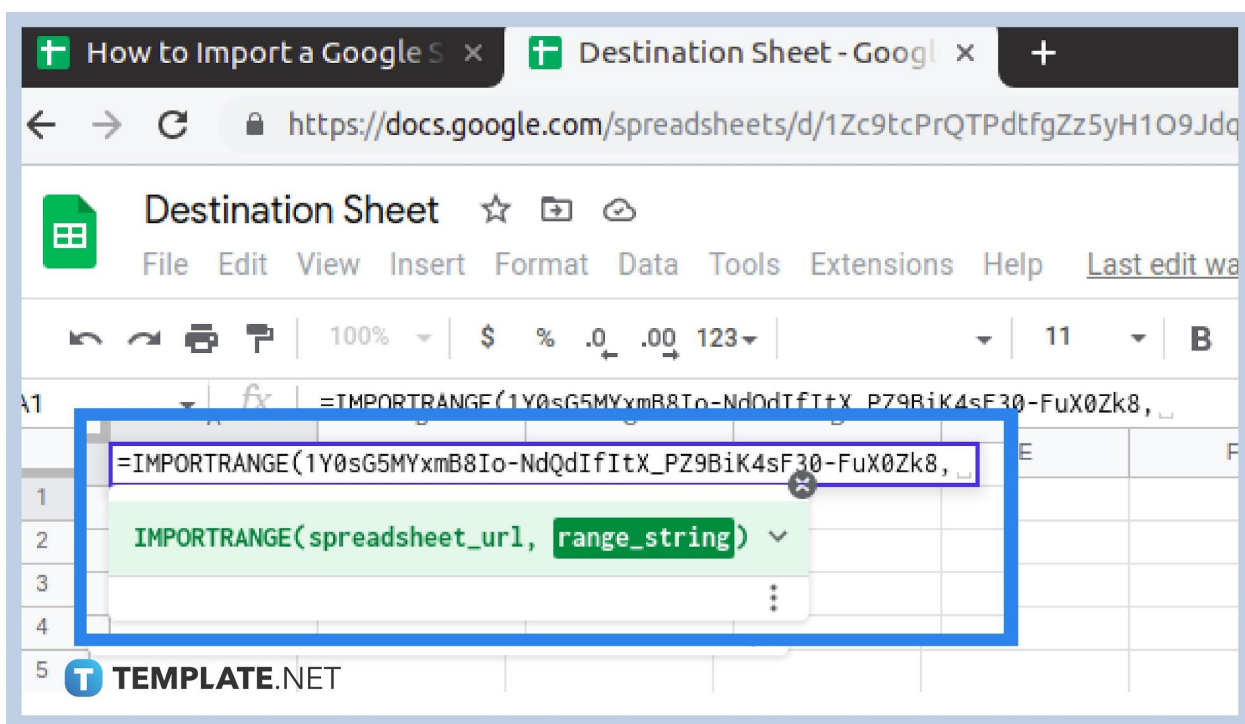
How to Import a Google S ×
Destination Sheet - Googl ×
+

https://docs.google.com/spreadsheets/d/1Zc9tcPrQTPdtfgZz5yH1O9Jdq

Destination Sheet
File Edit View Insert Format Data Tools Extensions Help Last edit wa

100% $ % .0 .00 123 11 B

A1 fx =IMPORTRANGE(1Y0sG5MYxmB8Io-NdQdIfItX_PZ9BiK4sF30-FuX0Zk8,

E F

=IMPORTRANGE(1Y0sG5MYxmB8Io-NdQdIfItX_PZ9BiK4sF30-FuX0Zk8,

IMPORTRANGE(spreadsheet_url, range_string)

1
2
3
4
5

TEMPLATE.NET